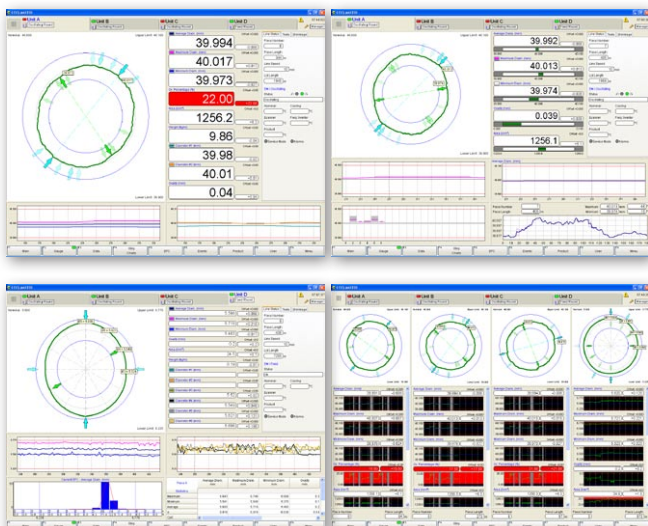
Unit A
Unit B
Unit C
Unit D
39.994
40.017
39.973
22.00
1256.2
9.86
39.98
40.01
0.04

Unit A
Unit B
Unit C
Unit D
39.992
40.013
39.974
0.039
1256.1

Unit A
Unit B
Unit C
Unit D

Unit A
Unit B
Unit C
Unit D